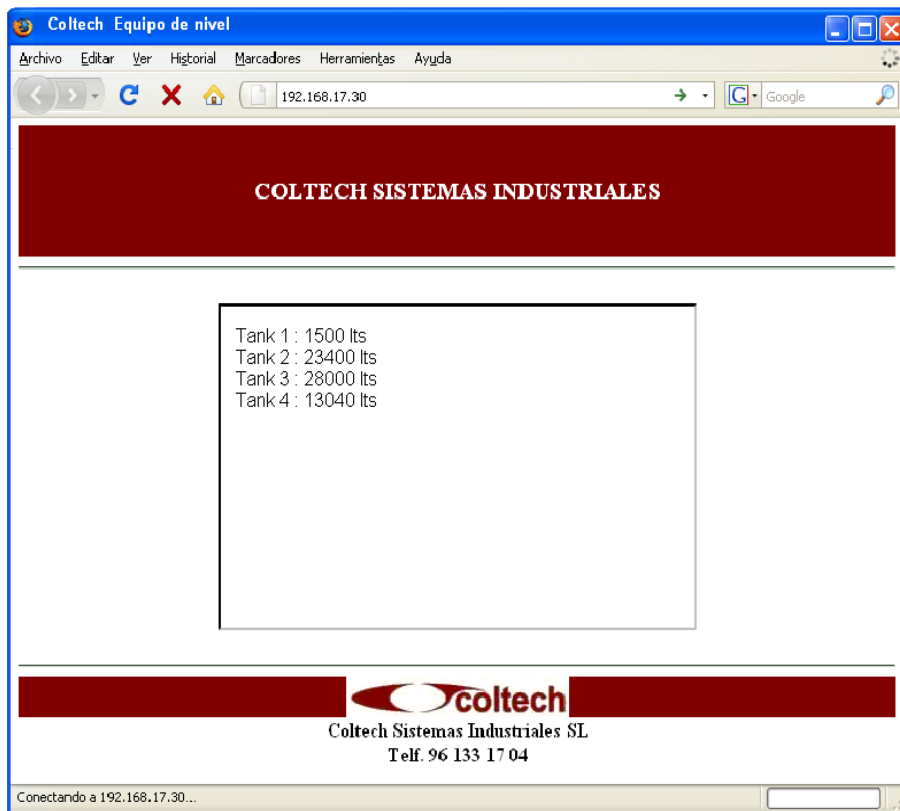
Coltech Equipo de nivel

Archivo Editar Ver Historial Marcadores Herramientas Ayuda

192.168.17.30

Google

COLTECH SISTEMAS INDUSTRIALES

Tank 1 : 1500 lts
Tank 2 : 23400 lts
Tank 3 : 28000 lts
Tank 4 : 13040 lts

coltech

Coltech Sistemas Industriales SL
Telf. 96 133 17 04

Conectando a 192.168.17.30...